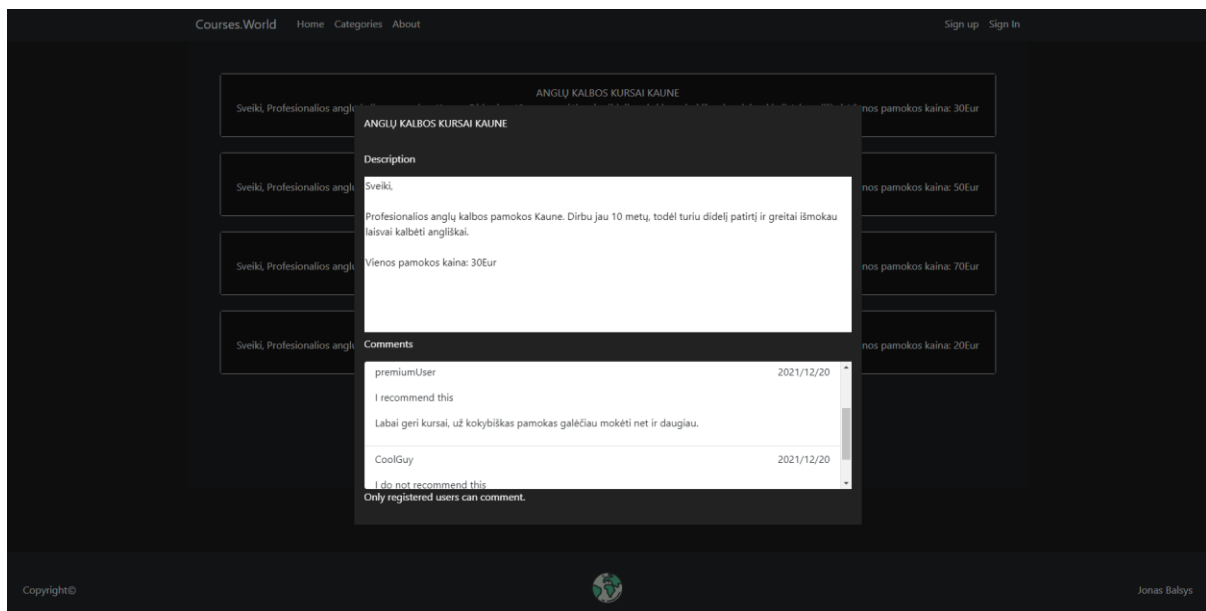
Courses.World Home Categories About

Sign up Sign In

ANGLŲ KALBOS KURSAI KAUNE

Sveiki, Profesionalios anglų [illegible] nos pamokos kaina: 30Eur

Sveiki, Profesionalios anglų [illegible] nos pamokos kaina: 50Eur

Sveiki, Profesionalios anglų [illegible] nos pamokos kaina: 70Eur

Sveiki, Profesionalios anglų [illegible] nos pamokos kaina: 20Eur

ANGLŲ KALBOS KURSAI KAUNE

Description

Sveiki,

Profesionalios anglų kalbos pamokos Kaune. Dirbu jau 10 metų, todėl turiu didelį patirtį ir greitai išmokau laisvai kalbėti angliškai.

Vienos pamokos kaina: 30Eur

Comments

premiumUser 2021/12/20

I recommend this

Labai geri kursai, už kokybiškas pamokas galėčiau mokėti net ir daugiau.

CoolGuy 2021/12/20

I do not recommend this

Only registered users can comment.

Copyright©

Jonas Balsys